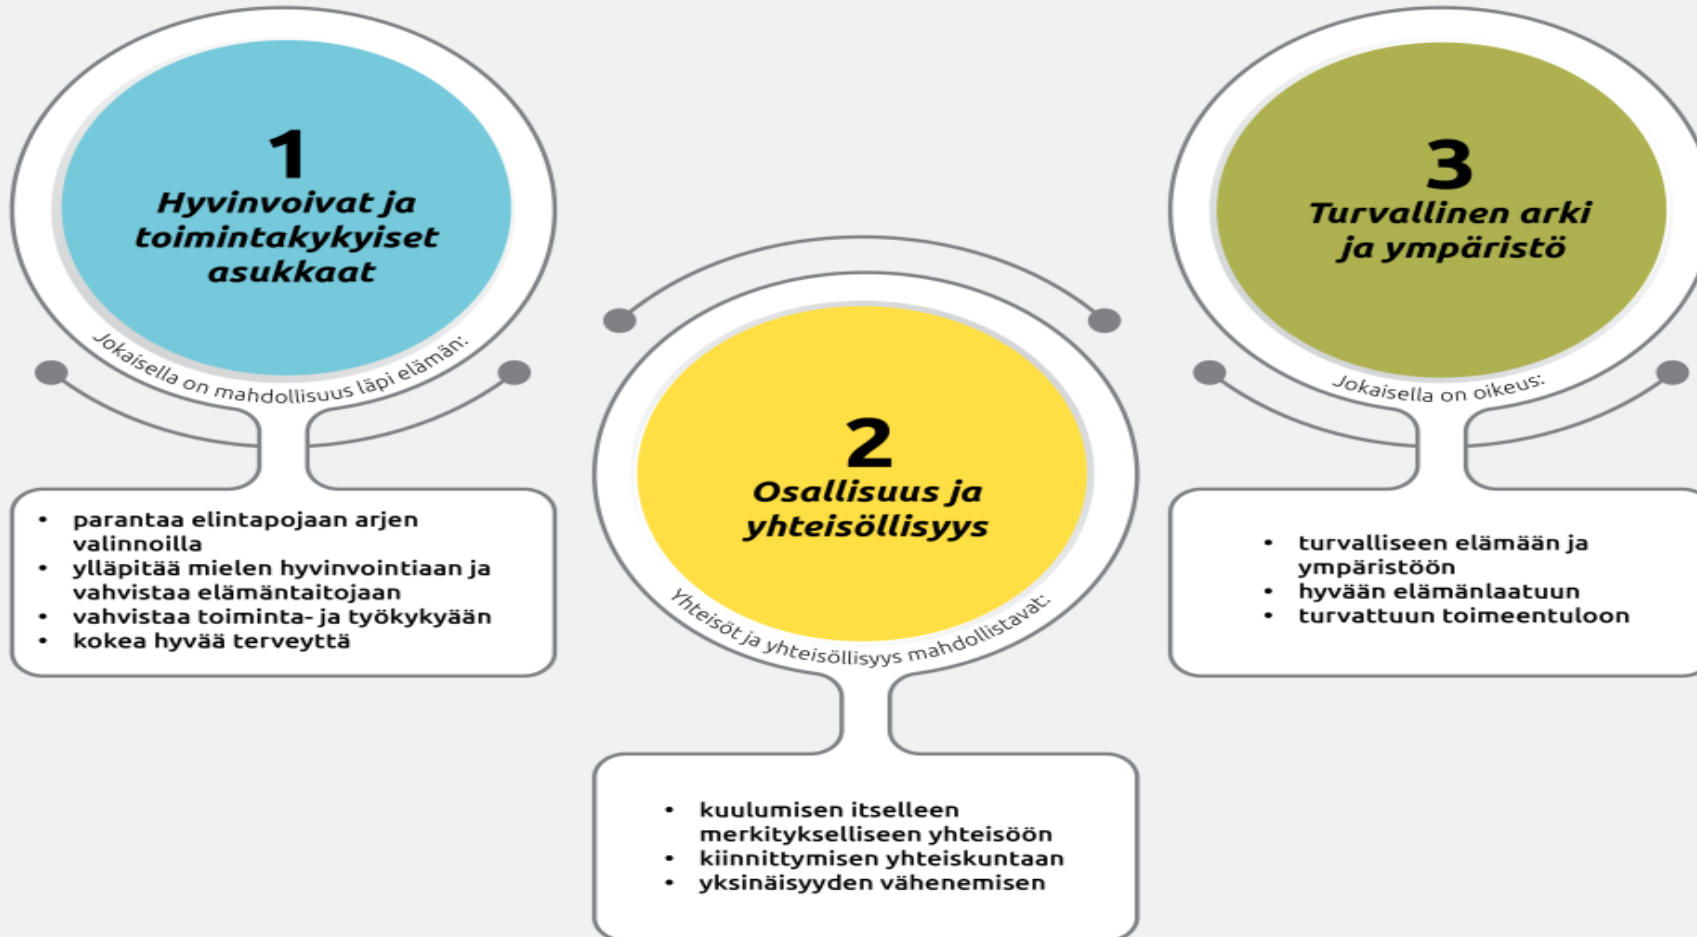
1
Hyvinvoivat ja toimintakykyiset asukkaat

Jokaisella on mahdollisuus läpi elämän:

- parantaa elintapojaan arjen valinnoilla
- ylläpitää mielen hyvinvointiaan ja vahvistaa elämäntaitojaan
- vahvistaa toiminta- ja työkykyään
- kokea hyvää terveyttä

2
Osallisuus ja yhteisöllisyys

Yhteisöt ja yhteisöllisyys mahdollistavat:

- kuulumisen itselleen merkitykselliseen yhteisöön
- kiinnittymisen yhteiskuntaan
- yksinäisyyden vähenemisen

3
Turvallinen arki ja ympäristö

Jokaisella on oikeus:

- turvalliseen elämään ja ympäristöön
- hyvään elämänlaatuun
- turvattuun toimeentuloon